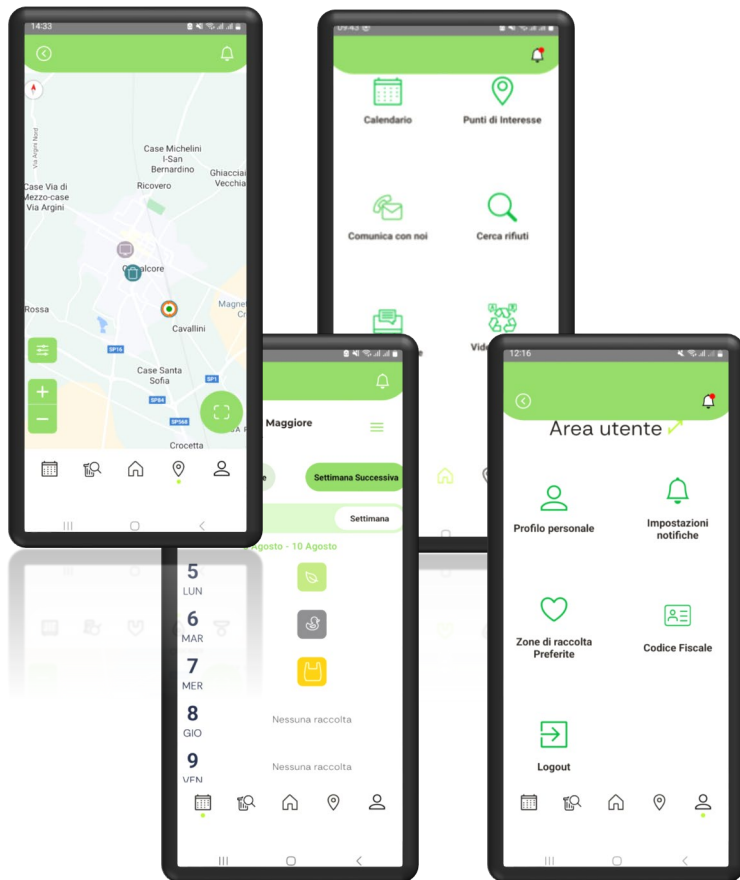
14:33

Via Argini Nord
Case Michelini I-San Bernardino
Ghiacciaia Vecchia
Case Via di Mezzo-case Via Argini
Ricovero
C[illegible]alcore
Magne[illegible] Cr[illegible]
Rossa
Cavallini
SP16
Case Santa Sofia
SP1
SP84
SP568
Crocetta

09:43

Calendario
Punti di Interesse
Comunica con noi
Cerca rifiuti
Vide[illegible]

Maggiore
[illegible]e
Settimana Successiva
Settimana
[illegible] Agosto - 10 Agosto
5 LUN
6 MAR
7 MER
8 GIO
Nessuna raccolta
9 VEN
Nessuna raccolta

12:16
Area utente
Profilo personale
Impostazioni notifiche
Zone di raccolta Preferite
Codice Fiscale
Logout